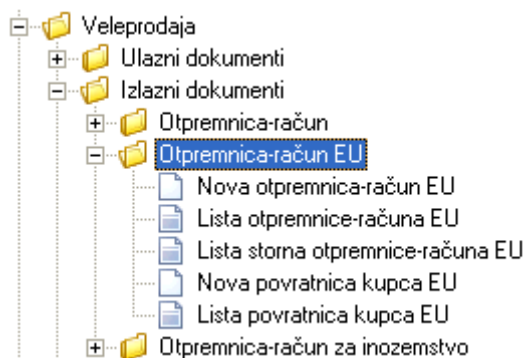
Veleprodaja
Ulazni dokumenti
Izlazni dokumenti
Otpremnica-račun
Otpremnica-račun EU
Nova otpremnica-račun EU
Lista otpremnice-računa EU
Lista storna otpremnice-računa EU
Nova povratnica kupca EU
Lista povratnica kupca EU
Otpremnica-račun za inozemstvo